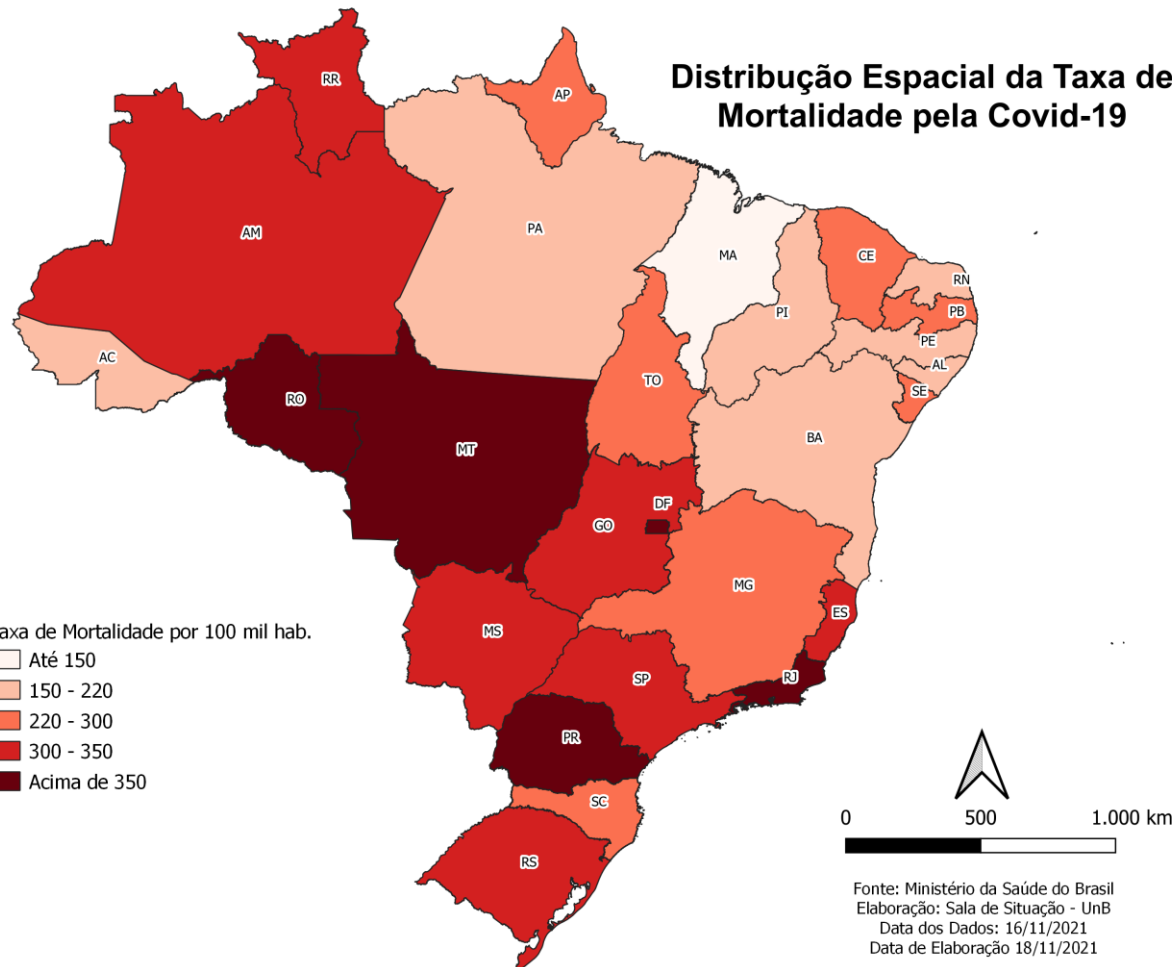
Distribução Espacial da Taxa de Mortalidade pela Covid-19

RR
AP
AM
PA
MA
CE
RN
PI
PB
PE
AL
AC
RO
TO
SE
MT
BA
DF
GO
MG
ES
MS
SP
RJ
PR
SC
RS

axa de Mortalidade por 100 mil hab.
Até 150
150 - 220
220 - 300
300 - 350
Acima de 350

0
500
1.000 km

Fonte: Ministério da Saúde do Brasil
Elaboração: Sala de Situação - UnB
Data dos Dados: 16/11/2021
Data de Elaboração 18/11/2021